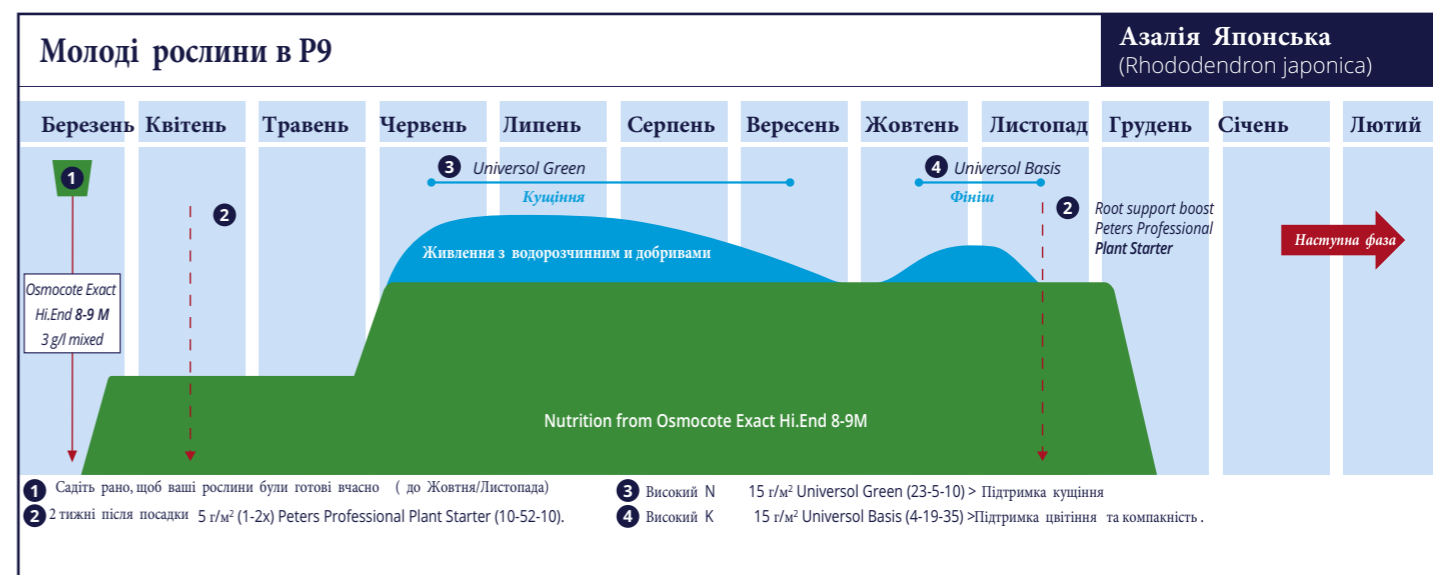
Молоді рослини в P9

Азалія Японська
(Rhododendron japonica)

| Березень | Квітень | Травень | Червень | Липень | Серпень | Вересень | Жовтень | Листопад | Грудень | Січень | Лютий |
|---|---|---|---|---|---|---|---|---|---|---|---|

1

Osmocote Exact Hi.End 8-9 M 3 g/l mixed

2

3 Universol Green
Кущіння

4 Universol Basis
Фініш

2 Root support boost Peters Professional Plant Starter

Наступна фаза

Живлення з водорозчинним и добривами

Nutrition from Osmocote Exact Hi.End 8-9M

1 Садіть рано, щоб ваші рослини були готові вчасно (до Жовтня/Листопада)
2 2 тижні після посадки 5 г/м² (1-2x) Peters Professional Plant Starter (10-52-10).
3 Високий N 15 г/м² Universol Green (23-5-10) > Підтримка кущіння
4 Високий K 15 г/м² Universol Basis (4-19-35) >Підтримка цвітіння та компакність .